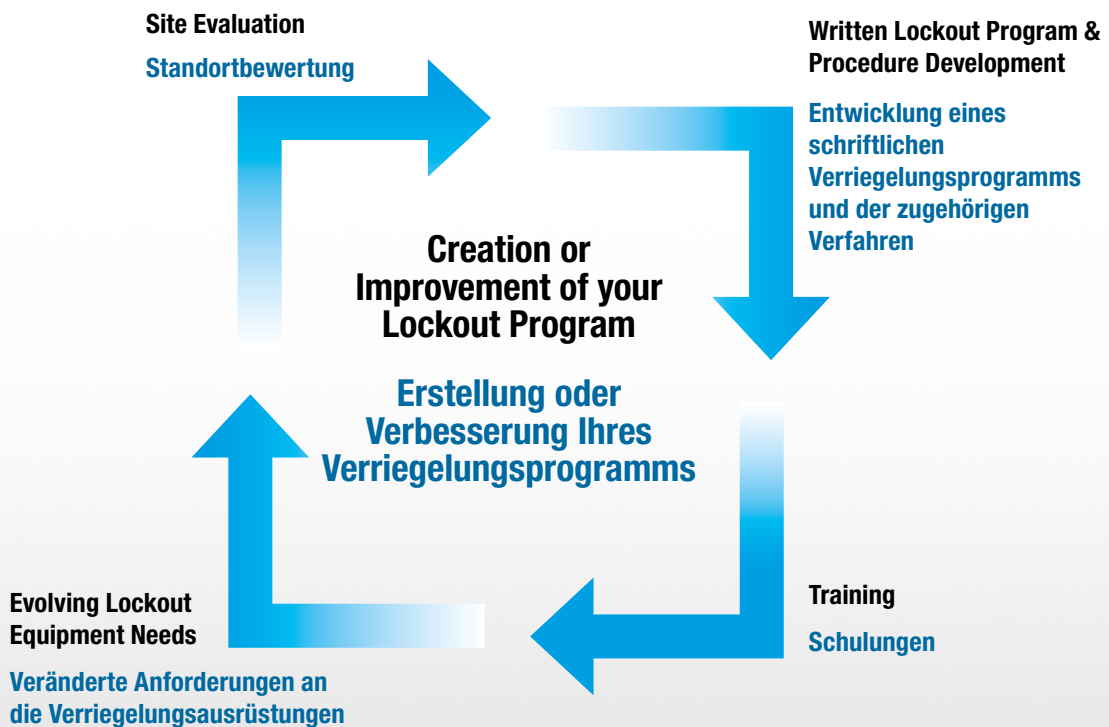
Site Evaluation

Standortbewertung

Written Lockout Program & Procedure Development

Entwicklung eines schriftlichen Verriegelungsprogramms und der zugehörigen Verfahren

Creation or Improvement of your Lockout Program

Erstellung oder Verbesserung Ihres Verriegelungsprogramms

Evolving Lockout Equipment Needs

Veränderte Anforderungen an die Verriegelungsausrüstungen

Training

Schulungen